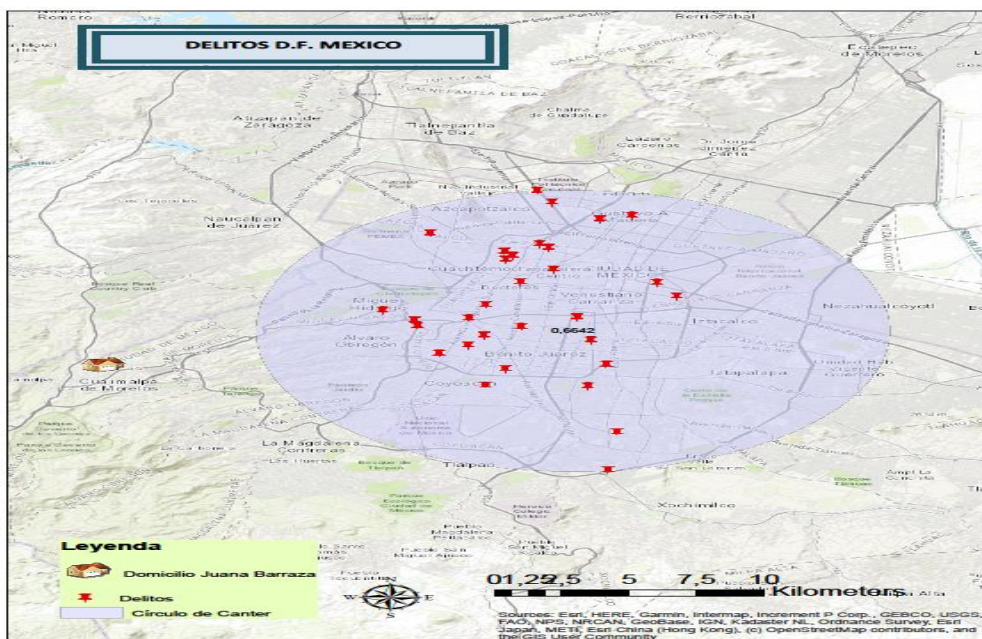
DELITOS D.F. MEXICO

Romero
Berriozabal
Ecatepec de Morelos
Atizapan de Zaragoza
Tlalnepantla de Baz
Chalma de Guadalupe
Lazaro Cardenas
San Jorge Jajalpa Santa Clara
Naucalpan de Juarez
Azcapotzalco
Gustavo A. Madero
Cuauhtemoc
Venustiano Carranza
Miguel Hidalgo
Nezahualcoyotl
0,6642
Iztacalco
Alvaro Obregon
Benito Juárez
Coyoacan
Iztapalapa
Cuajimalpa de Morelos
La Magdalena Contreras
Tlalpan
Xochimilco
Tlahuac

Leyenda
Domicilio Juana Barraza
Delitos
Círculo de Canter

0 1,25 2,5 5 7,5 10 Kilometers

Sources: Esri, HERE, Garmin, Intermap, Increment P Corp., GEBCO, USGS, FAO, NPS, NRCAN, GeoBase, IGN, Kadaster NL, Ordnance Survey, Esri Japan, METI, Esri China (Hong Kong), (c) OpenStreetMap contributors, and the GIS User Community